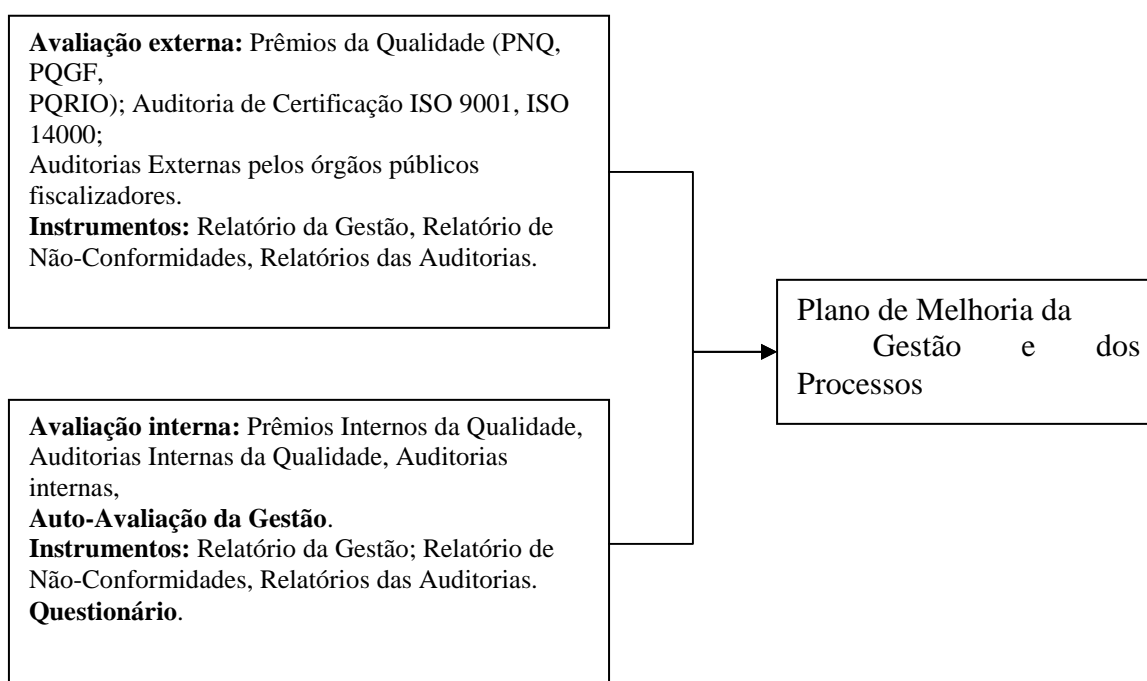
Avaliação externa: Prêmios da Qualidade (PNQ, PQGF, PQRIO); Auditoria de Certificação ISO 9001, ISO 14000;
Auditorias Externas pelos órgãos públicos fiscalizadores.
Instrumentos: Relatório da Gestão, Relatório de Não-Conformidades, Relatórios das Auditorias.

Avaliação interna: Prêmios Internos da Qualidade, Auditorias Internas da Qualidade, Auditorias internas,
Auto-Avaliação da Gestão.
Instrumentos: Relatório da Gestão; Relatório de Não-Conformidades, Relatórios das Auditorias.
Questionário.

Plano de Melhoria da Gestão e dos Processos